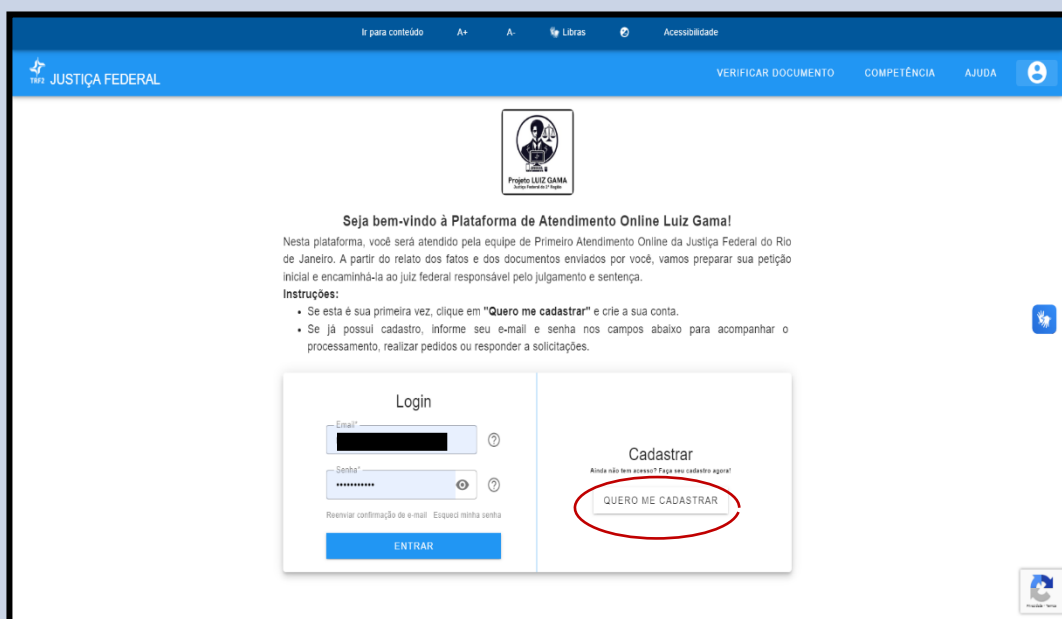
Ir para conteúdo A+ A- Libras Acessibilidade

TRF2 JUSTIÇA FEDERAL

VERIFICAR DOCUMENTO COMPETÊNCIA AJUDA

Projeto LUIZ GAMA
Justiça Federal da 2ª Região

Seja bem-vindo à Plataforma de Atendimento Online Luiz Gama!

Nesta plataforma, você será atendido pela equipe de Primeiro Atendimento Online da Justiça Federal do Rio de Janeiro. A partir do relato dos fatos e dos documentos enviados por você, vamos preparar sua petição inicial e encaminhá-la ao juiz federal responsável pelo julgamento e sentença.

Instruções:

- Se esta é sua primeira vez, clique em "Quero me cadastrar" e crie a sua conta.
- Se já possui cadastro, informe seu e-mail e senha nos campos abaixo para acompanhar o processamento, realizar pedidos ou responder a solicitações.

Login

Email*

Senha*
••••••••••••

Reenviar confirmação de e-mail Esqueci minha senha

ENTRAR

Cadastrar

Ainda não tem acesso? Faça seu cadastro agora!

QUERO ME CADASTRAR

Privacidade - Termos